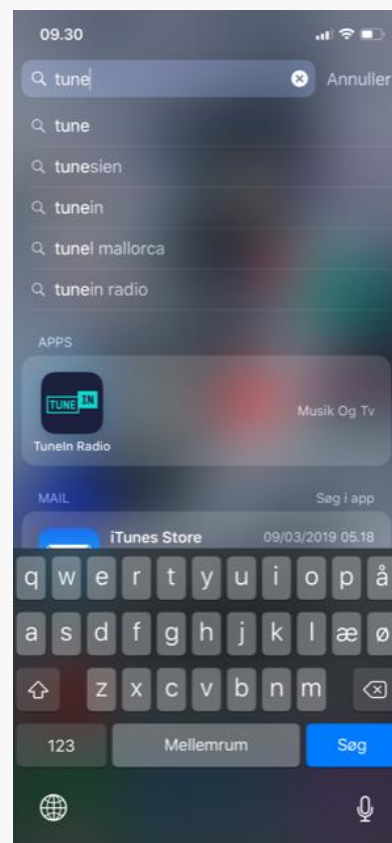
09.30

tune

Annuller

tune

tunesien

tunein

tunel mallorca

tunein radio

APPS

TUNE IN

TuneIn Radio

Musik Og Tv

MAIL

Søg i app

iTunes Store

09/03/2019 05.18

q w e r t y u i o p å

a s d f g h j k l æ ø

z x c v b n m

123

Mellemrum

Søg